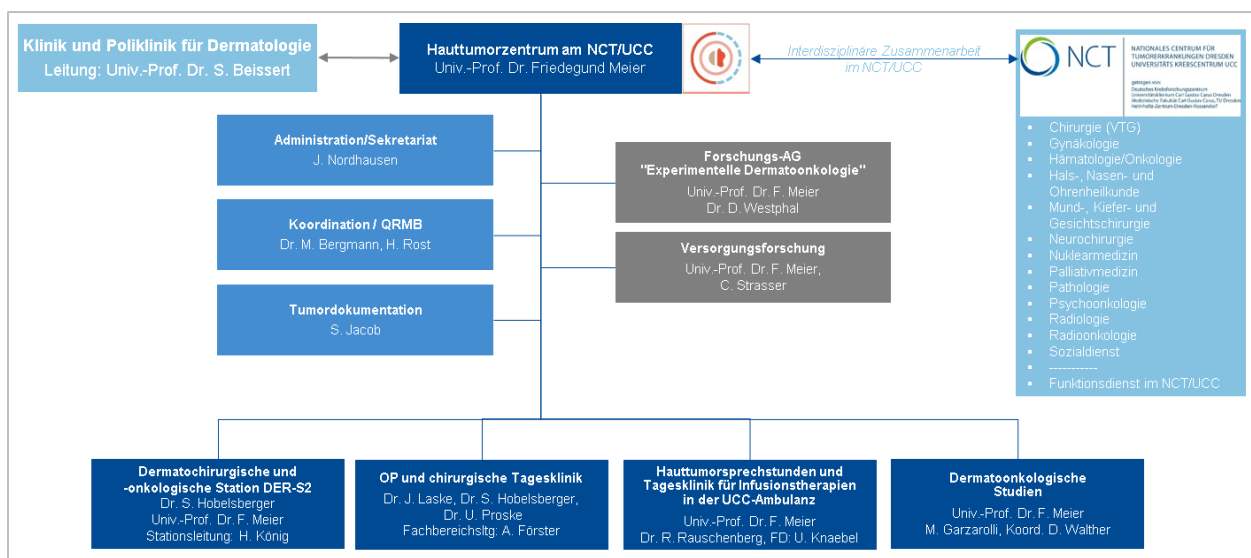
Klinik und Poliklinik für Dermatologie
Leitung: Univ.-Prof. Dr. S. Beissert

Hauttumorzentrum am NCT/UCC
Univ.-Prof. Dr. Friedegund Meier

Interdisziplinäre Zusammenarbeit im NCT/UCC

NCT
NATIONALES CENTRUM FÜR TUMORERKRANKUNGEN DRESDEN
UNIVERSITÄTS KREBSCENTRUM UCC
getragen von:
Deutsches Krebsforschungszentrum
Universitätsklinikum Carl Gustav Carus Dresden
Medizinische Fakultät Carl Gustav Carus, TU Dresden
Helmholtz-Zentrum Dresden-Rossendorf

- Chirurgie (VTG)
- Gynäkologie
- Hämatologie/Onkologie
- Hals-, Nasen- und Ohrenheilkunde
- Mund-, Kiefer- und Gesichtschirurgie
- Neurochirurgie
- Nuklearmedizin
- Palliativmedizin
- Pathologie
- Psychoonkologie
- Radiologie
- Radioonkologie
- Sozialdienst
- -----------
- Funktionsdienst im NCT/UCC

Administration/Sekretariat
J. Nordhausen

Koordination / QRMB
Dr. M. Bergmann, H. Rost

Tumordokumentation
S. Jacob

Forschungs-AG
"Experimentelle Dermatoonkologie"
Univ.-Prof. Dr. F. Meier
Dr. D. Westphal

Versorgungsforschung
Univ.-Prof. Dr. F. Meier,
C. Strasser

Dermatochirurgische und -onkologische Station DER-S2
Dr. S. Hobelsberger
Univ.-Prof. Dr. F. Meier
Stationsleitung: H. König

OP und chirurgische Tagesklinik
Dr. J. Laske, Dr. S. Hobelsberger,
Dr. U. Proske
Fachbereichsltg: A. Förster

Hauttumorsprechstunden und Tagesklinik für Infusionstherapien in der UCC-Ambulanz
Univ.-Prof. Dr. F. Meier
Dr. R. Rauschenberg, FD: U. Knaebel

Dermatoonkologische Studien
Univ.-Prof. Dr. F. Meier
M. Garzarolli, Koord. D. Walther